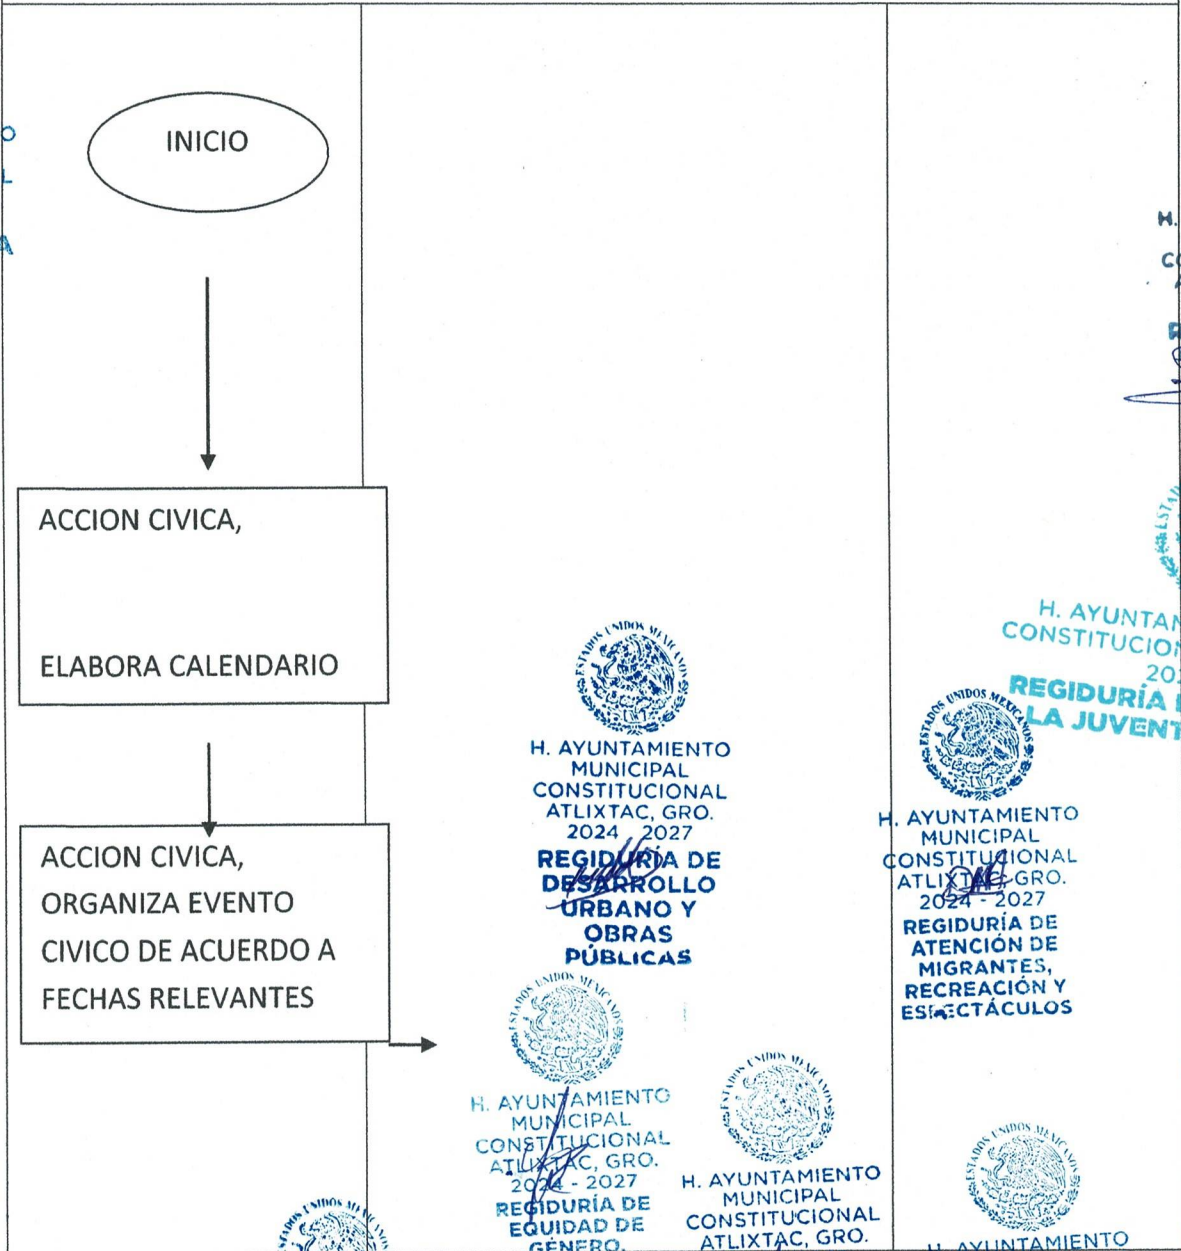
O
L
A

INICIO

ACCION CIVICA,

ELABORA CALENDARIO

ACCION CIVICA, ORGANIZA EVENTO CIVICO DE ACUERDO A FECHAS RELEVANTES

ESTADOS UNIDOS MEXICANOS
H. AYUNTAMIENTO MUNICIPAL CONSTITUCIONAL ATLIXTAC, GRO. 2024 2027
REGIDURÍA DE DESARROLLO URBANO Y OBRAS PÚBLICAS

ESTADOS UNIDOS MEXICANOS
H. AYUNTAMIENTO MUNICIPAL CONSTITUCIONAL ATLIXTAC, GRO. 2024 - 2027
REGIDURÍA DE EQUIDAD DE GÉNERO.

ESTADOS UNIDOS MEXICANOS
H. AYUNTAMIENTO MUNICIPAL CONSTITUCIONAL ATLIXTAC, GRO.

ESTADOS UNIDOS MEXICANOS
H. AYUNTAMIENTO MUNICIPAL CONSTITUCIONAL ATLIXTAC, GRO. 2024 - 2027
REGIDURÍA DE ATENCIÓN DE MIGRANTES, RECREACIÓN Y ESPECTÁCULOS

H.
C
R

H. AYUNTAN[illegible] CONSTITUCION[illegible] 20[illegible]
REGIDURÍA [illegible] LA JUVENT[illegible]

ESTADOS UNIDOS MEXICANOS
H. AYUNTAMIENTO